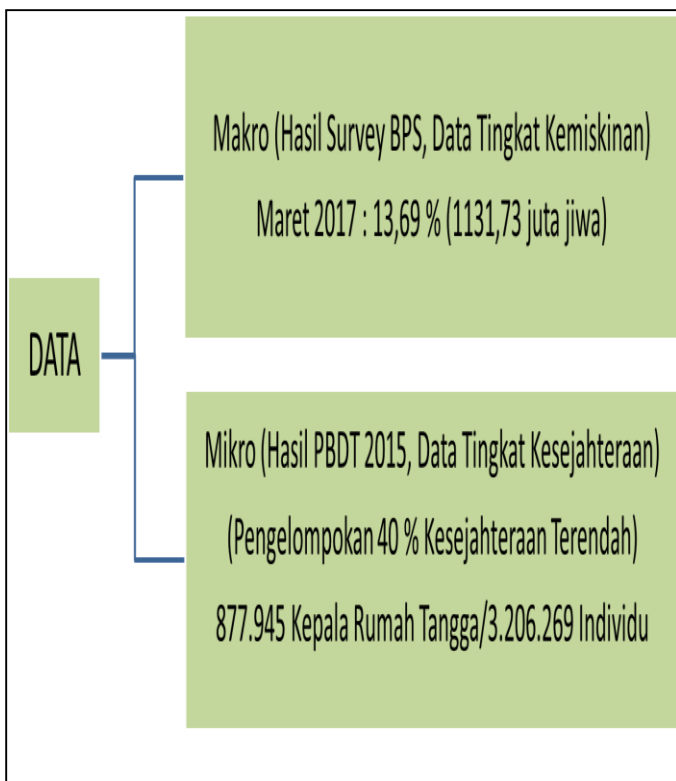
DATA

Makro (Hasil Survey BPS, Data Tingkat Kemiskinan)

Maret 2017 : 13,69 % (1131,73 juta jiwa)

Mikro (Hasil PBDT 2015, Data Tingkat Kesejahteraan)

(Pengelompokan 40 % Kesejahteraan Terendah)

877.945 Kepala Rumah Tangga/3.206.269 Individu